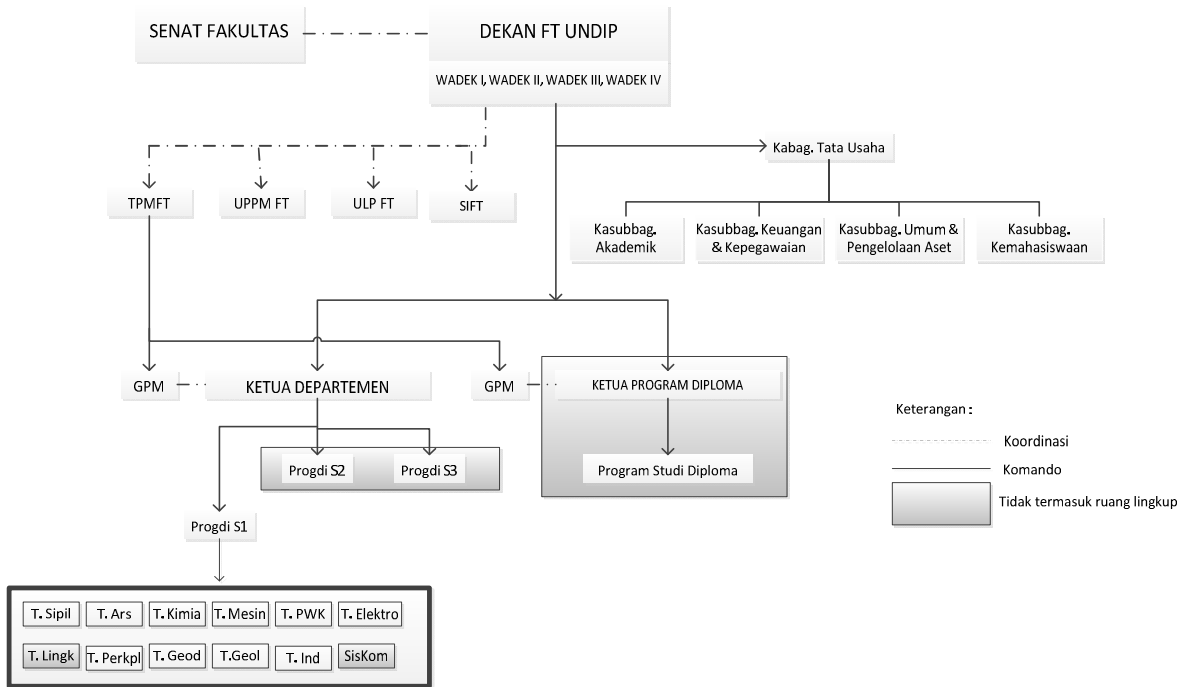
SENAT FAKULTAS

DEKAN FT UNDIP

WADEK I, WADEK II, WADEK III, WADEK IV

Kabag. Tata Usaha

TPMFT

UPPM FT

ULP FT

SIFT

Kasubbag. Akademik

Kasubbag. Keuangan & Kepegawaian

Kasubbag. Umum & Pengelolaan Aset

Kasubbag. Kemahasiswaan

GPM

KETUA DEPARTEMEN

GPM

KETUA PROGRAM DIPLOMA

Progdi S2

Progdi S3

Program Studi Diploma

Progdi S1

Keterangan :

Koordinasi

Komando

Tidak termasuk ruang lingkup

T. Sipil

T. Ars

T. Kimia

T. Mesin

T. PWK

T. Elektro

T. Lingk

T. Perkpl

T. Geod

T.Geol

T. Ind

SisKom